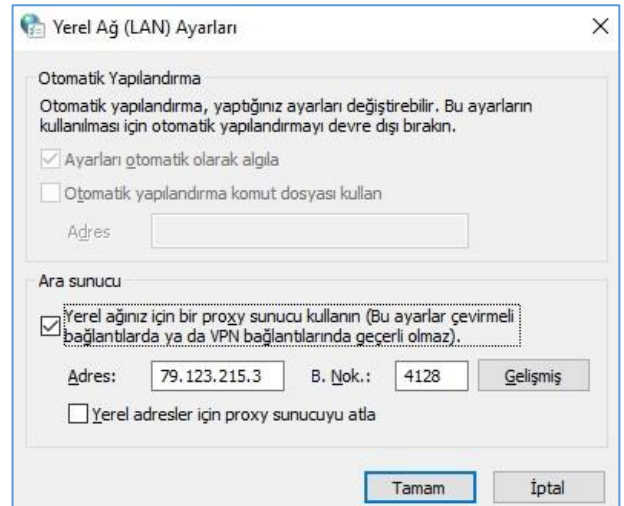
Yerel Ağ (LAN) Ayarları

×

Otomatik Yapılandırma

Otomatik yapılandırma, yaptığınız ayarları değiştirebilir. Bu ayarların kullanılması için otomatik yapılandırmayı devre dışı bırakın.

Ayarları otomatik olarak algıla

Otomatik yapılandırma komut dosyası kullan

Adres

Ara sunucu

Yerel ağınız için bir proxy sunucu kullanın (Bu ayarlar çevirmeli bağlantılarda ya da VPN bağlantılarında geçerli olmaz).

Adres: 79.123.215.3 B. Nok.: 4128 Gelişmiş

Yerel adresler için proxy sunucuyu atla

Tamam İptal